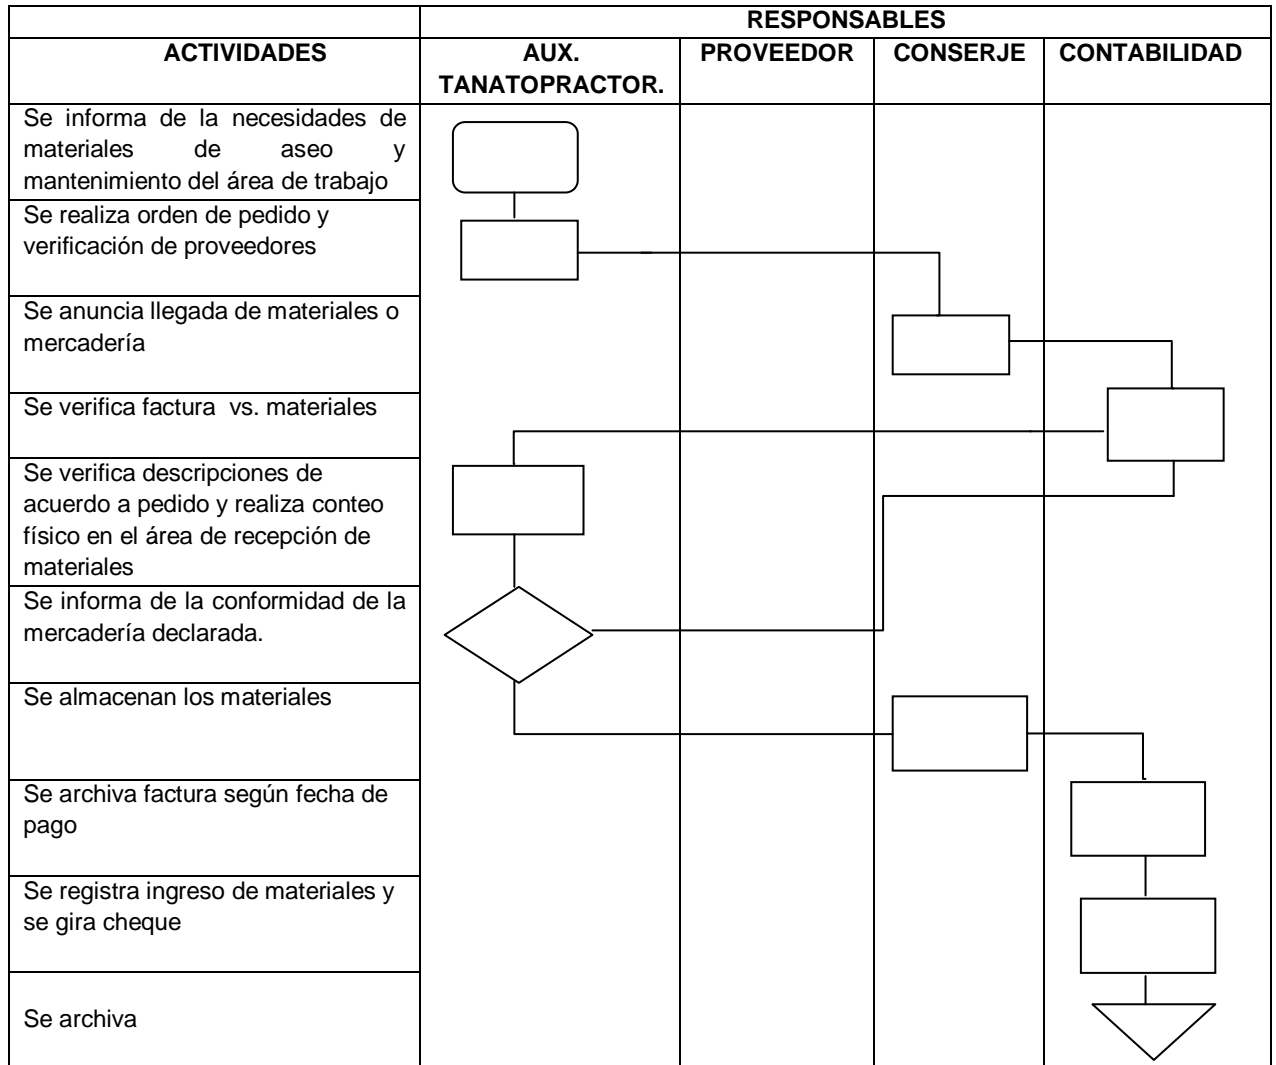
| ACTIVIDADES | RESPONSABLES | | | |
|---|---|---|---|---|
| | AUX. TANATOPRACTOR. | PROVEEDOR | CONSERJE | CONTABILIDAD |
| Se informa de la necesidades de materiales de aseo y mantenimiento del área de trabajo | | | | |
| Se realiza orden de pedido y verificación de proveedores | | | | |
| Se anuncia llegada de materiales o mercadería | | | | |
| Se verifica factura vs. materiales | | | | |
| Se verifica descripciones de acuerdo a pedido y realiza conteo físico en el área de recepción de materiales | | | | |
| Se informa de la conformidad de la mercadería declarada. | | | | |
| Se almacenan los materiales | | | | |
| Se archiva factura según fecha de pago | | | | |
| Se registra ingreso de materiales y se gira cheque | | | | |
| Se archiva | | | | |